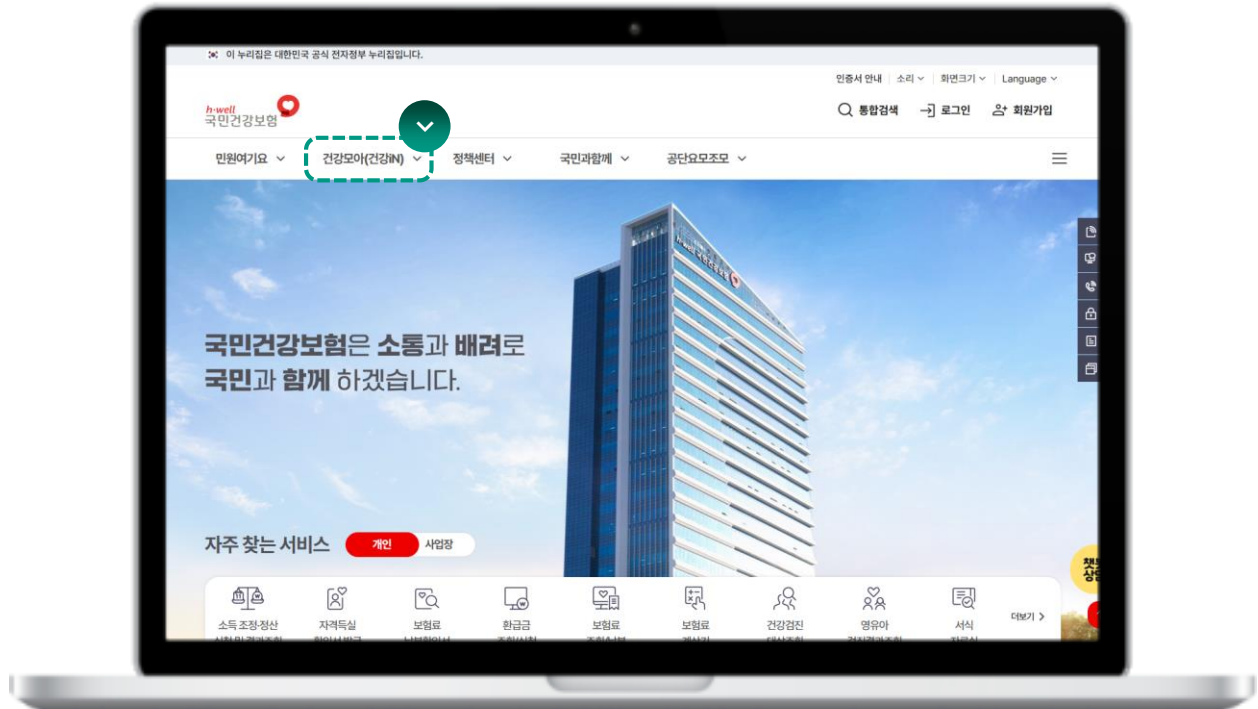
이 누리집은 대한민국 공식 전자정부 누리집입니다.

인증서 안내 | 소리 | 화면크기 | Language

h-well
국민건강보험

통합검색 로그인 회원가입

민원여기요 건강모아(건강iN) 정책센터 국민과함께 공단요모조모

국민건강보험은 소통과 배려로 국민과 함께 하겠습니다.

자주 찾는 서비스 개인 사업장

소득 조정·정산 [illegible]
자격득실 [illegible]
보험료 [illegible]
환급금 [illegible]
보험료 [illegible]
보험료 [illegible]
건강검진 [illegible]
영유아 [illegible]
서식 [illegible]
더보기 >

챗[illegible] 상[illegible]